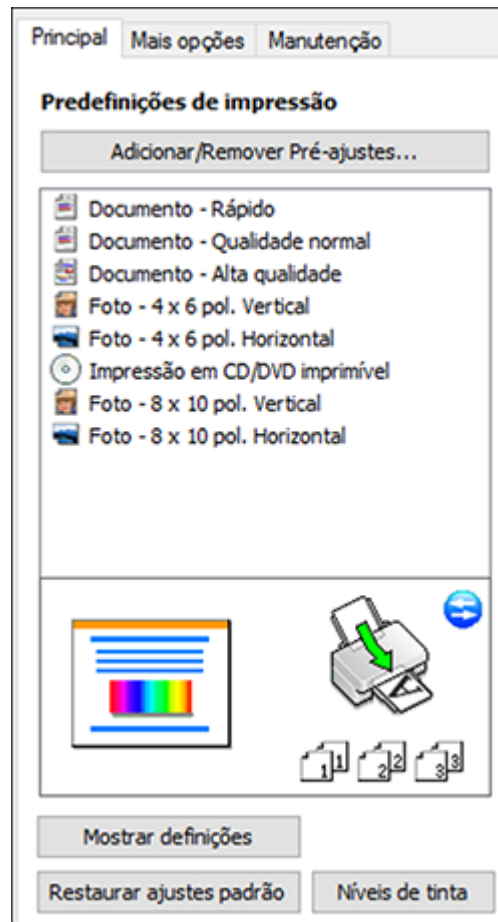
Principal Mais opções Manutenção

Predefinições de impressão

Adicionar/Remover Pré-ajustes...

Documento - Rápido
Documento - Qualidade normal
Documento - Alta qualidade
Foto - 4 x 6 pol. Vertical
Foto - 4 x 6 pol. Horizontal
Impressão em CD/DVD imprimível
Foto - 8 x 10 pol. Vertical
Foto - 8 x 10 pol. Horizontal

1 1 2 2 3 3

Mostrar definições

Restaurar ajustes padrão

Níveis de tinta